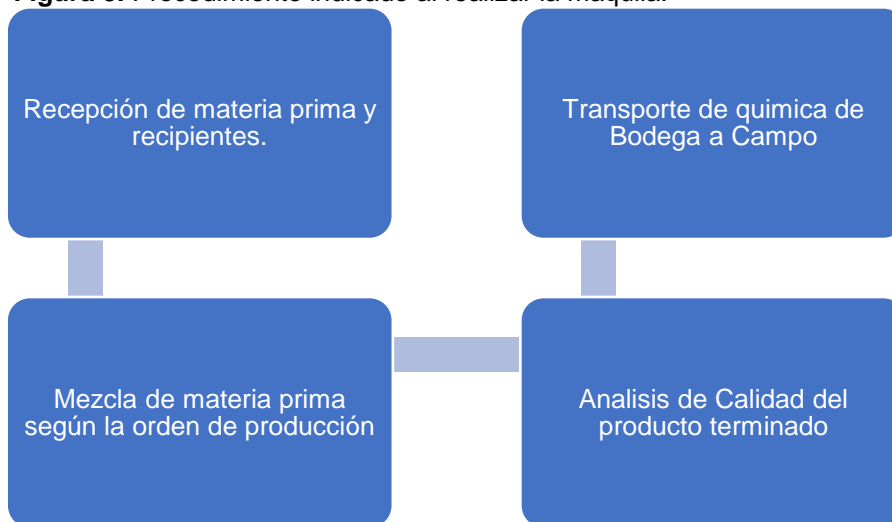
Figura 3. Procedimiento indicado al realizar la maquila.

Recepción de materia prima y recipientes.

Mezcla de materia prima según la orden de producción

Analisis de Calidad del producto terminado

Transporte de quimica de Bodega a Campo